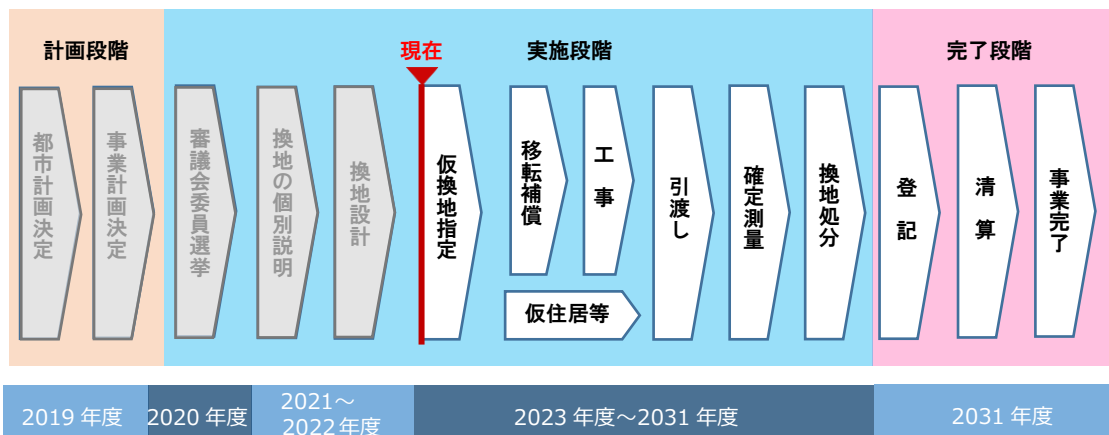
計画段階

都市計画決定

事業計画決定

現在

実施段階

審議会委員選挙

換地の個別説明

換地設計

仮換地指定

移転補償

工事

仮住居等

引渡し

確定測量

換地処分

完了段階

登記

清算

事業完了

2019 年度

2020 年度

2021～2022 年度

2023 年度～2031 年度

2031 年度